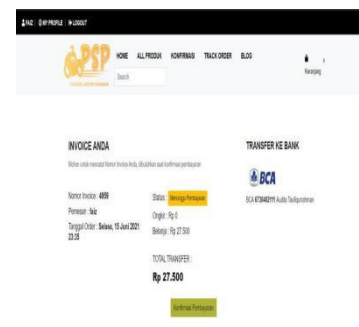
FAIZ | MY PROFILE | LOGOUT

PSP

HOME ALL PRODUK KONFIRMASI TRACK ORDER BLOG

Search

Keranjang

INVOICE ANDA

Mohon untuk mencatat Nomor Invoice Anda, dibutuhkan saat konfirmasi pembayaran

Nomor Invoice : 4959

Pemesan : faiz

Tanggal Order : Selasa, 15 Juni 2021 23:35

Status : Menunggu Pembayaran

Ongkir : Rp 0

Belanja : Rp 27.500

TOTAL TRANSFER :

Rp 27.500

Konfirmasi Pembayaran

TRANSFER KE BANK

BCA

BCA 6730482111 Audita Taufiqurrahman